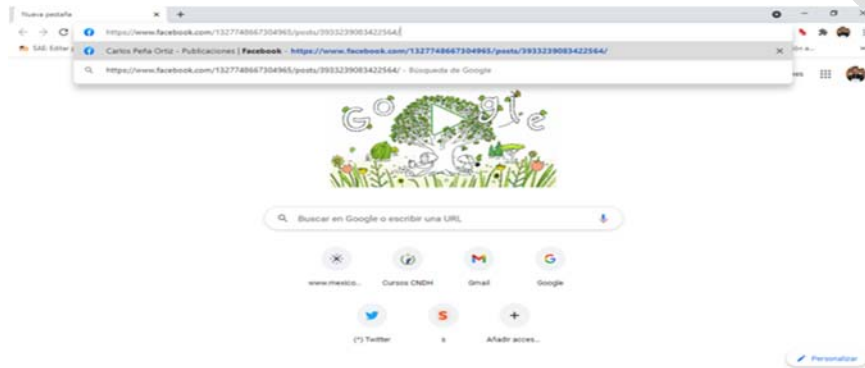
Nueva pestaña ×

https://www.facebook.com/1327748667304965/posts/3933239083422564/

Carlos Peña Ortiz - Publicaciones | Facebook - https://www.facebook.com/1327748667304965/posts/3933239083422564/

https://www.facebook.com/1327748667304965/posts/3933239083422564/ - Búsqueda de Google

SAE Editar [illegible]

Google

Buscar en Google o escribir una URL

www.mexico...

Cursos CNDH

Gmail

Google

(*) Twitter

s

Añadir acces...

Personalizar